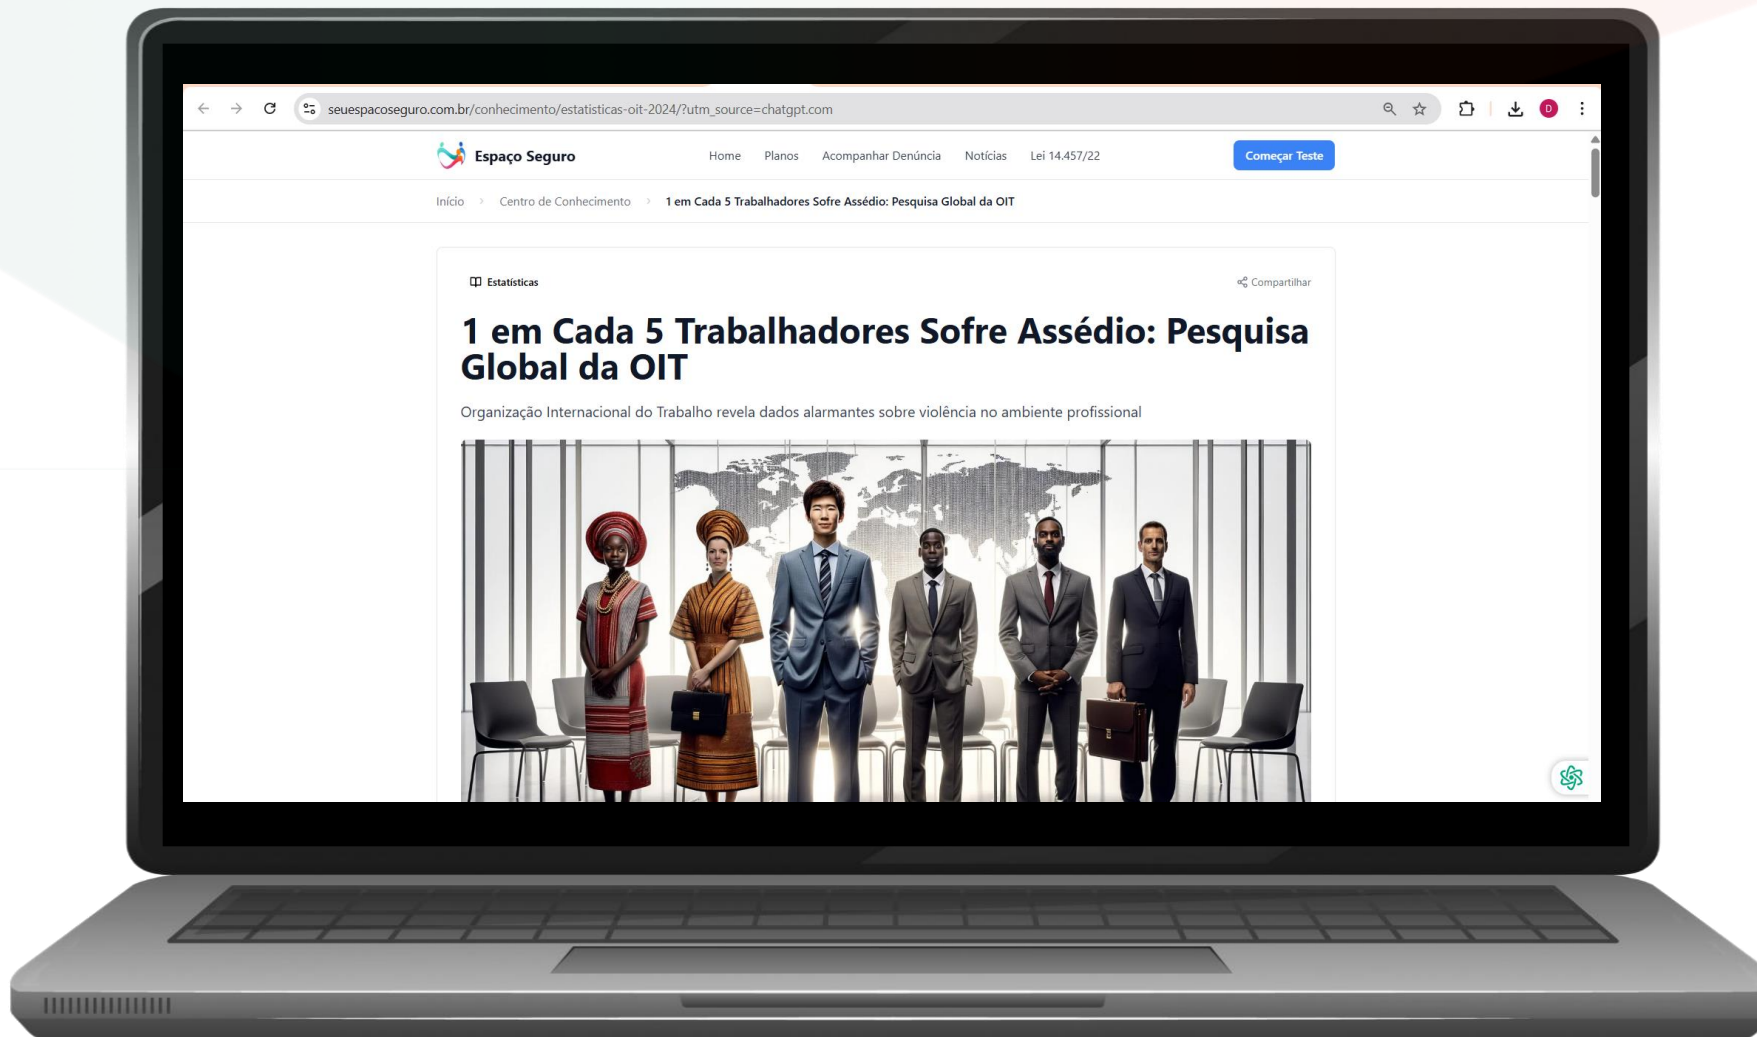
seuespacoseguro.com.br/conhecimento/estatisticas-oit-2024/?utm_source=chatgpt.com

D

Espaço Seguro

Home Planos Acompanhar Denúncia Notícias Lei 14.457/22

Começar Teste

Início › Centro de Conhecimento › 1 em Cada 5 Trabalhadores Sofre Assédio: Pesquisa Global da OIT

Estatísticas

Compartilhar

1 em Cada 5 Trabalhadores Sofre Assédio: Pesquisa Global da OIT

Organização Internacional do Trabalho revela dados alarmantes sobre violência no ambiente profissional